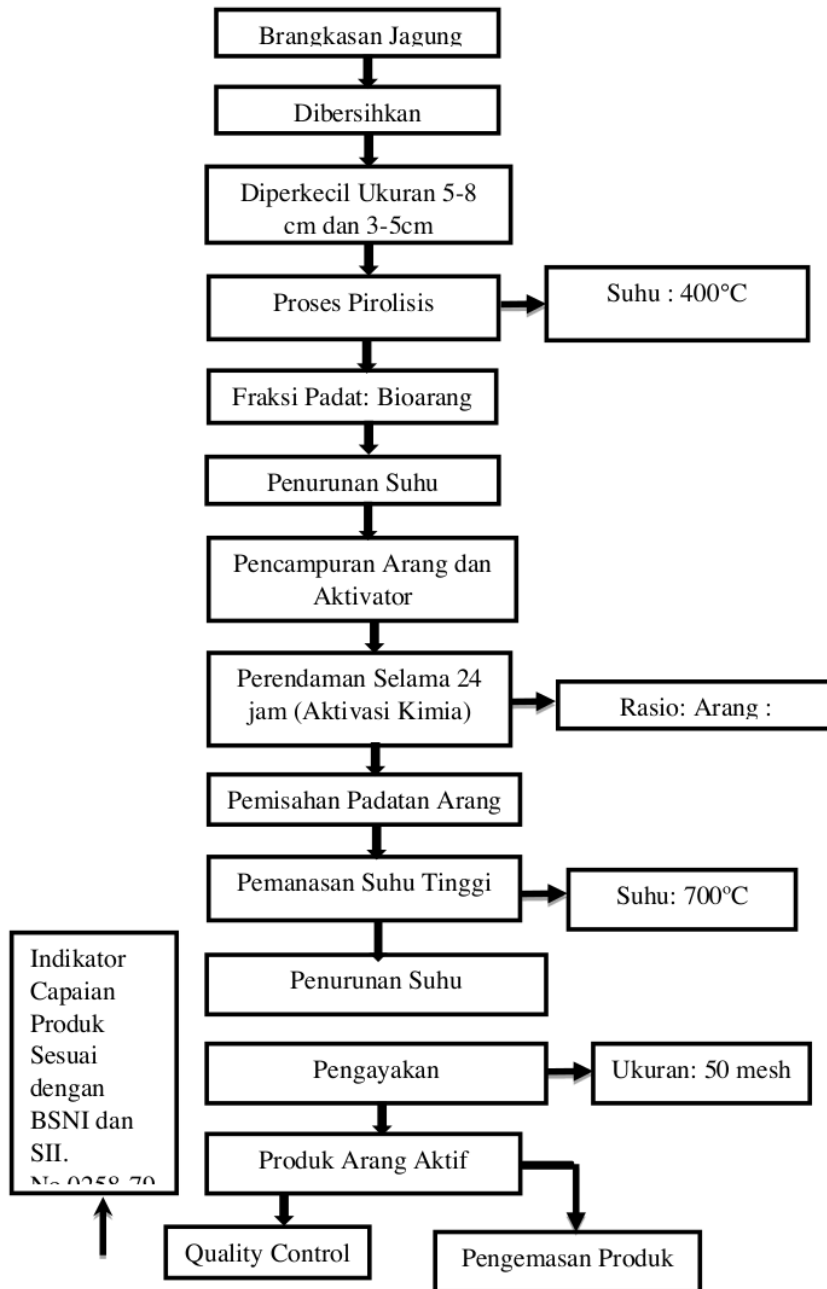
Brangkasan Jagung

Dibersihkan

Diperkecil Ukuran 5-8 cm dan 3-5cm

Proses Pirolisis

Suhu : 400°C

Fraksi Padat: Bioarang

Penurunan Suhu

Pencampuran Arang dan Aktivator

Perendaman Selama 24 jam (Aktivasi Kimia)

Rasio: Arang :

Pemisahan Padatan Arang

Pemanasan Suhu Tinggi

Suhu: 700°C

Penurunan Suhu

Indikator Capaian Produk Sesuai dengan BSNI dan SII. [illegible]

Pengayakan

Ukuran: 50 mesh

Produk Arang Aktif

Quality Control

Pengemasan Produk